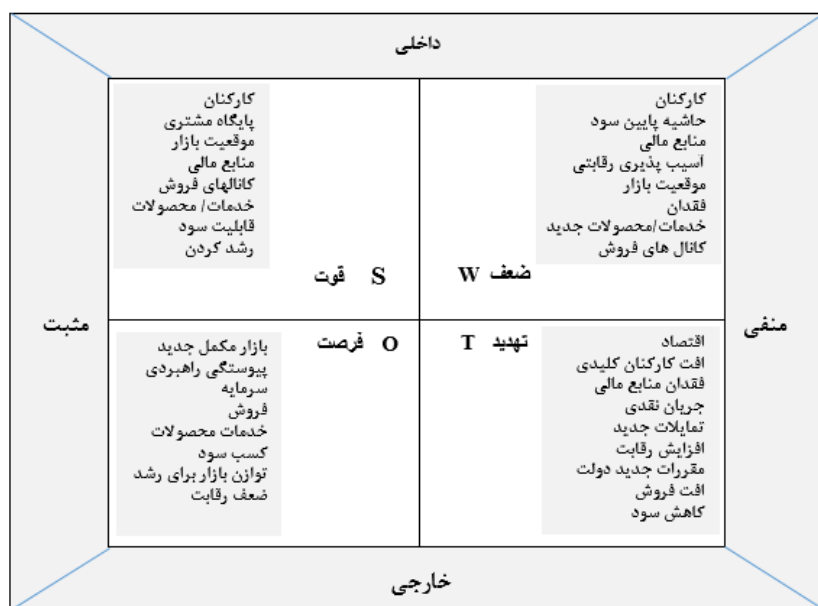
داخلی

مثبت

منفی

کارکنان
پایگاه مشتری
موقعیت بازار
منابع مالی
کانالهای فروش
خدمات/ محصولات
قابلیت سود
رشد کردن

S قوت

کارکنان
حاشیه پایین سود
منابع مالی
آسیب پذیری رقابتی
موقعیت بازار
فقدان
خدمات/محصولات جدید
کانال های فروش

W ضعف

O فرصت

بازار مکمل جدید
پیوستگی راهبردی
سرمایه
فروش
خدمات محصولات
کسب سود
توازن بازار برای رشد
ضعف رقابت

T تهدید

اقتصاد
افت کارکنان کلیدی
فقدان منابع مالی
جریان نقدی
تمایلات جدید
افزایش رقابت
مقررات جدید دولت
افت فروش
کاهش سود

خارجی